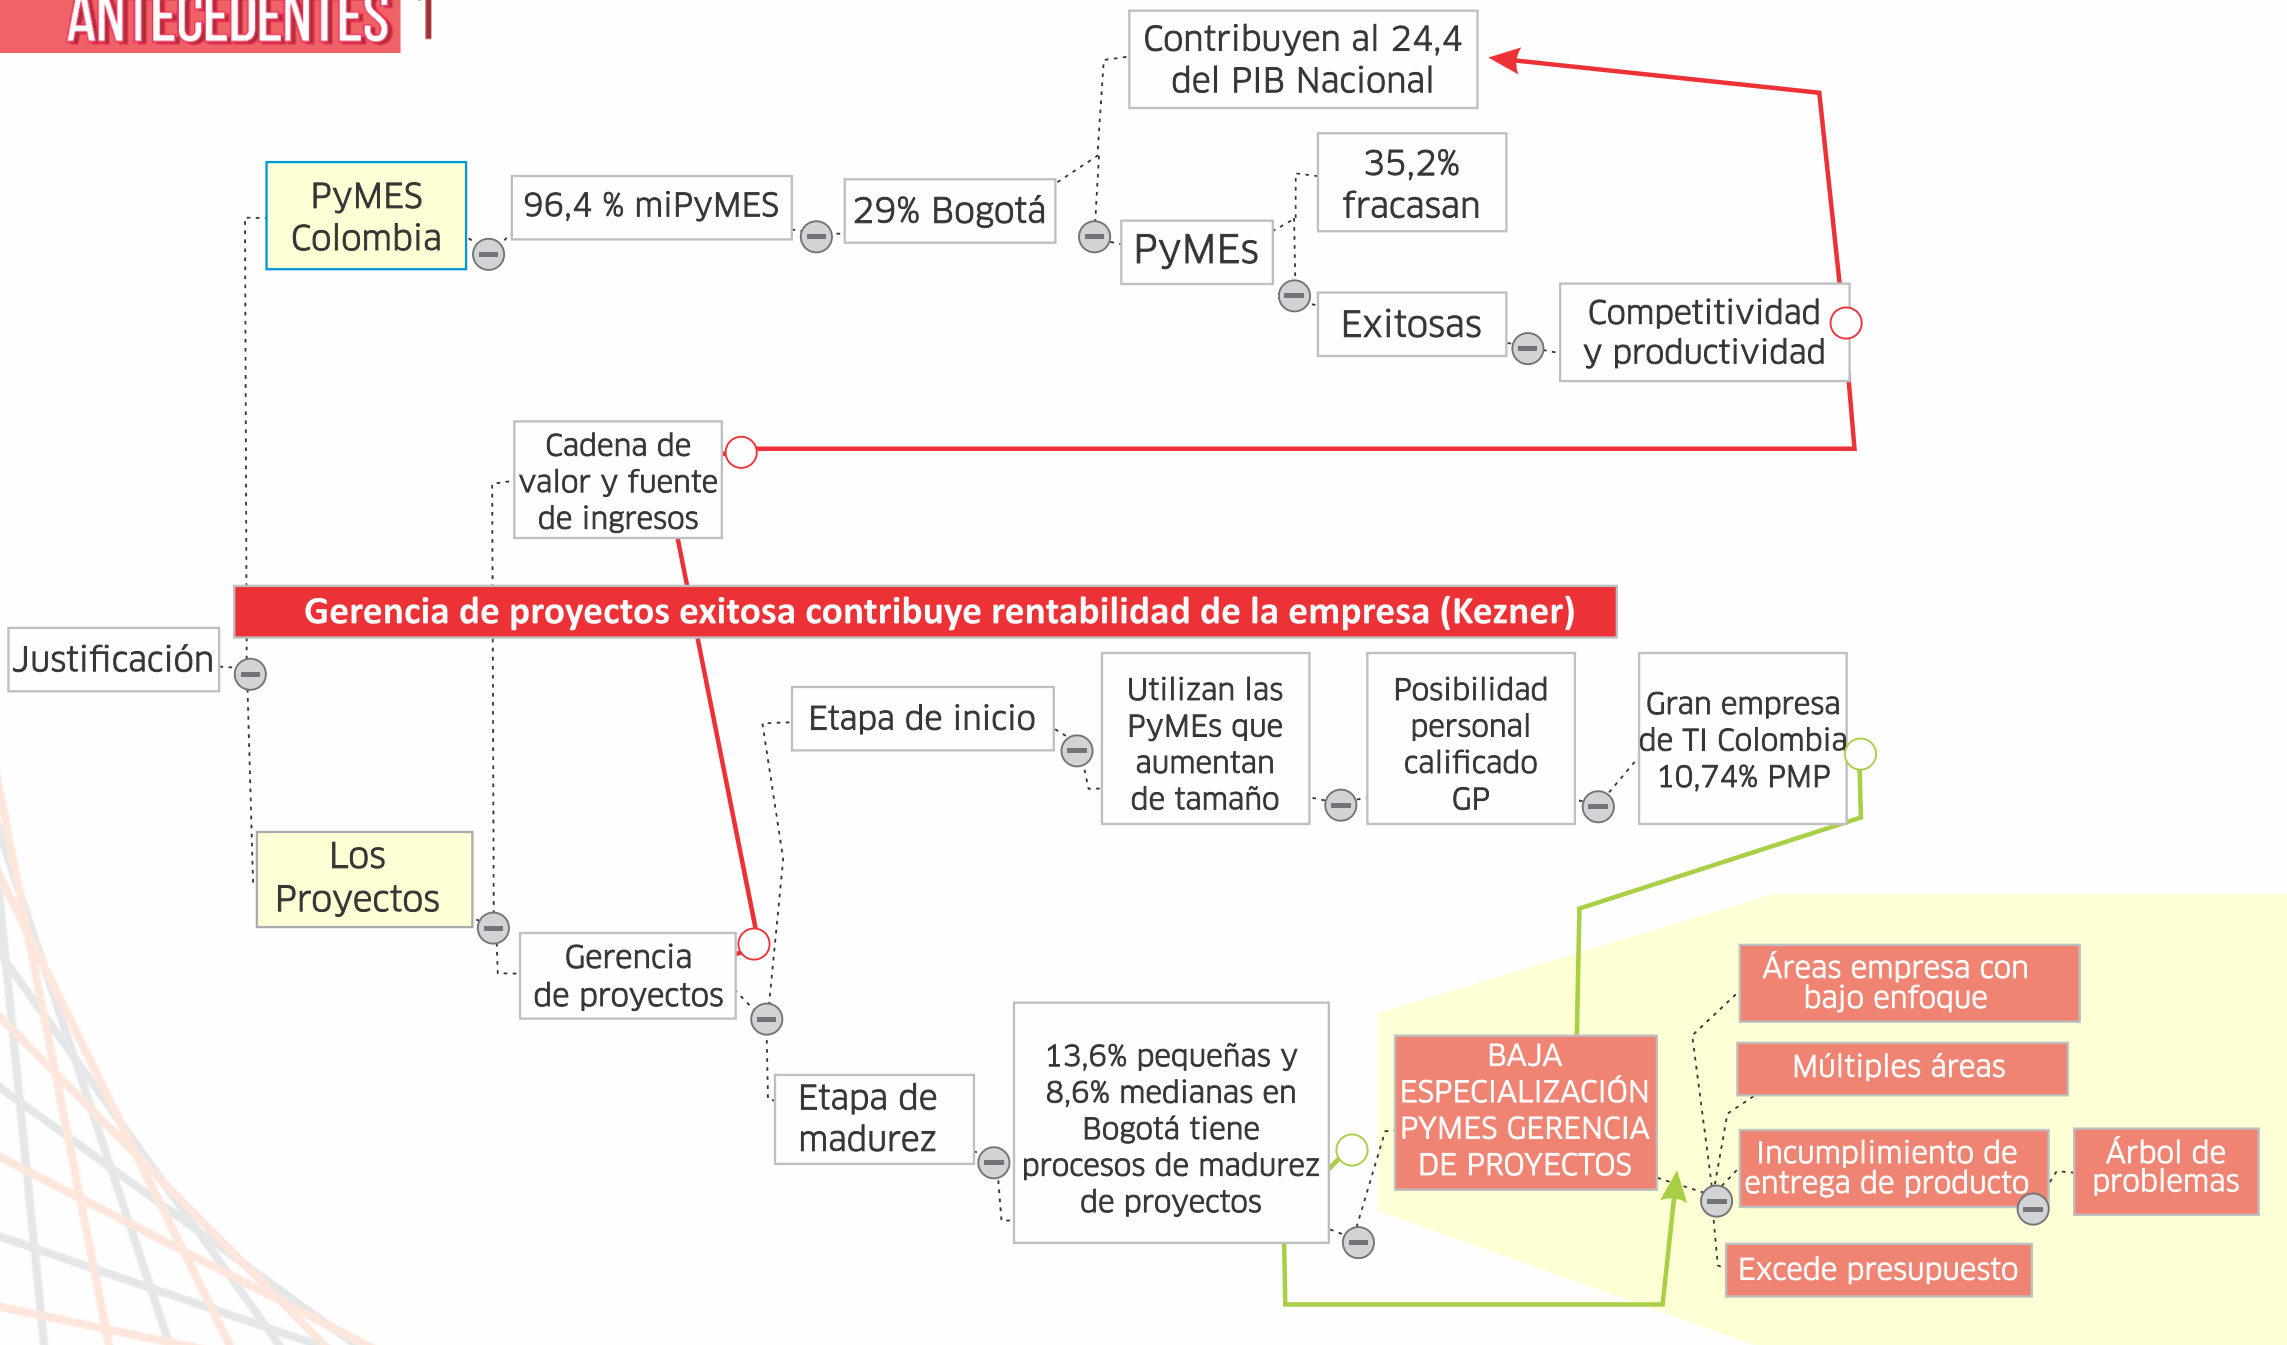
ANTECEDENTES

Contribuyen al 24,4 del PIB Nacional

PyMES Colombia

96,4 % miPyMES

29% Bogotá

35,2% fracasan

PyMEs

Exitosas

Competitividad y productividad

Cadena de valor y fuente de ingresos

Gerencia de proyectos exitosa contribuye rentabilidad de la empresa (Kezner)

Justificación

Etapa de inicio

Utilizan las PyMEs que aumentan de tamaño

Posibilidad personal calificado GP

Gran empresa de TI Colombia 10,74% PMP

Los Proyectos

Gerencia de proyectos

Etapa de madurez

13,6% pequeñas y 8,6% medianas en Bogotá tiene procesos de madurez de proyectos

BAJA ESPECIALIZACIÓN PYMES GERENCIA DE PROYECTOS

Áreas empresa con bajo enfoque

Múltiples áreas

Incumplimiento de entrega de producto

Árbol de problemas

Excede presupuesto